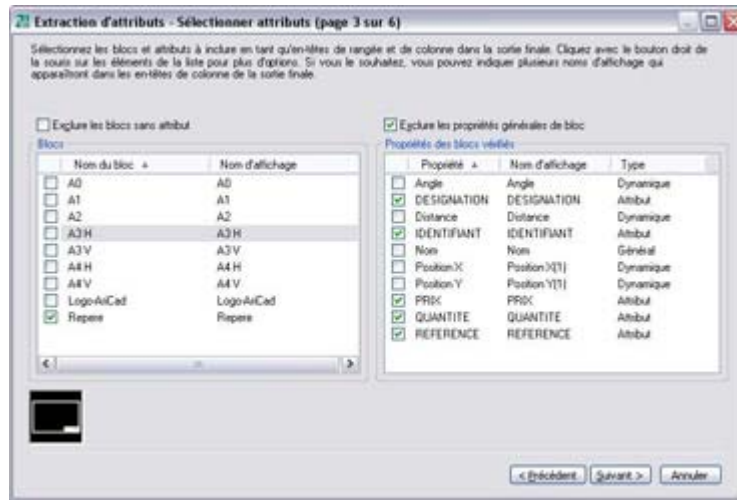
Extraction d'attributs - Sélectionner attributs (page 3 sur 6)

Sélectionnez les blocs et attributs à inclure en tant qu'en-têtes de rangée et de colonne dans la sortie finale. Cliquez avec le bouton droit de la souris sur les éléments de la liste pour plus d'options. Si vous le souhaitez, vous pouvez indiquer plusieurs noms d'affichage qui apparaîtront dans les en-têtes de colonne de la sortie finale.

Exclure les blocs sans attribut

Exclure les propriétés générales de bloc

Blocs

| Nom du bloc | Nom d'affichage |
|---|---|
| A0 | A0 |
| A1 | A1 |
| A2 | A2 |
| A3 H | A3 H |
| A3 V | A3 V |
| A4 H | A4 H |
| A4 V | A4 V |
| Logo-AiCad | Logo-AiCad |
| Repere | Repere |

Propriétés des blocs vérifiés

| Propriété | Nom d'affichage | Type |
|---|---|---|
| Angle | Angle | Dynamique |
| DESIGNATION | DESIGNATION | Attribut |
| Distance | Distance | Dynamique |
| IDENTIFIANT | IDENTIFIANT | Attribut |
| Nom | Nom | Général |
| Position X | Position X(1) | Dynamique |
| Position Y | Position Y(1) | Dynamique |
| PRIX | PRIX | Attribut |
| QUANTITE | QUANTITE | Attribut |
| REFERENCE | REFERENCE | Attribut |

< Précédent | Suivant > | Annuler